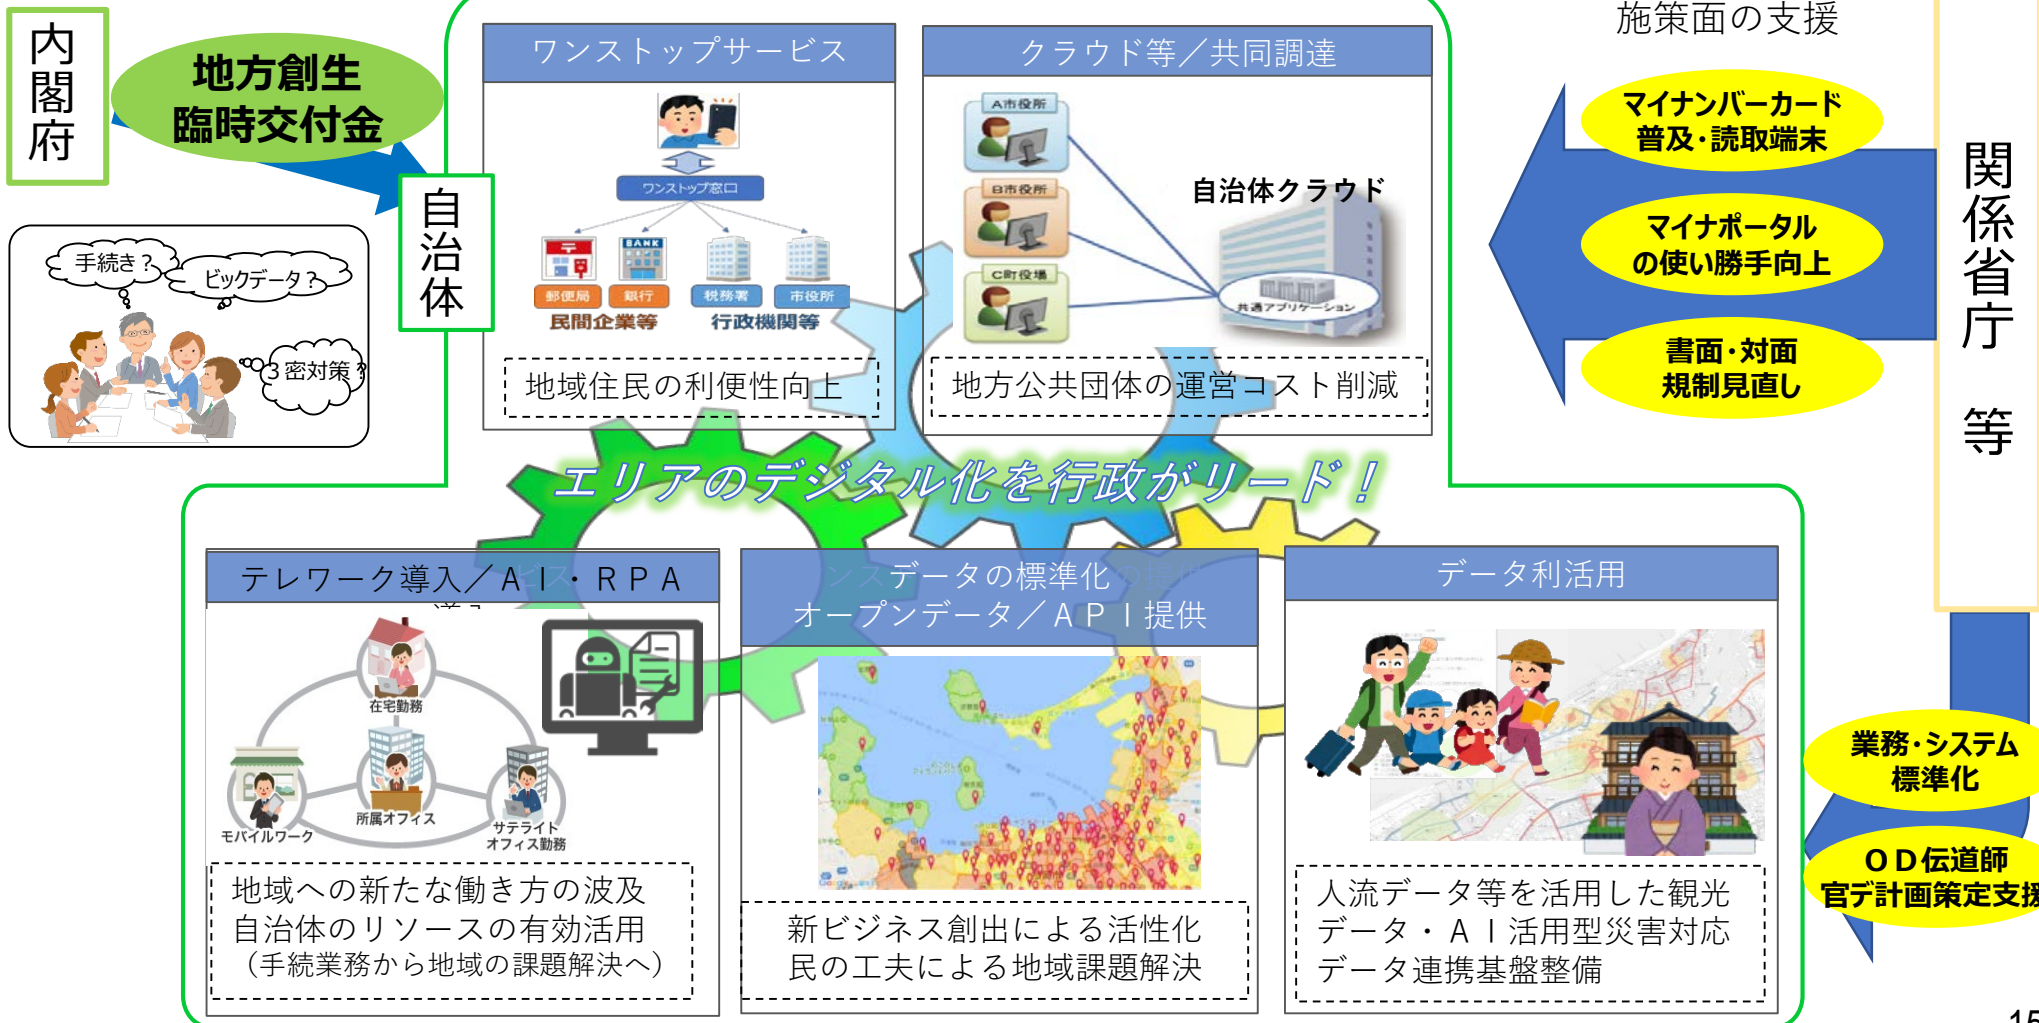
内閣府

地方創生臨時交付金

自治体

手続き？

ビックデータ？

3密対策？

ワンストップサービス

ワンストップ窓口

郵便局

銀行

税務署

市役所

民間企業等

行政機関等

地域住民の利便性向上

クラウド等／共同調達

A市役所

B市役所

C町役場

自治体クラウド

共通アプリケーション

地方公共団体の運営コスト削減

施策面の支援

マイナンバーカード普及・読取端末

マイナポータルの使い勝手向上

書面・対面規制見直し

関係省庁　等

エリアのデジタル化を行政がリード！

テレワーク導入／ＡＩ・ＲＰＡ

在宅勤務

所属オフィス

モバイルワーク

サテライトオフィス勤務

地域への新たな働き方の波及
自治体のリソースの有効活用
（手続業務から地域の課題解決へ）

データの標準化
オープンデータ／ＡＰＩ提供

新ビジネス創出による活性化
民の工夫による地域課題解決

データ利活用

人流データ等を活用した観光
データ・ＡＩ活用型災害対応
データ連携基盤整備

業務・システム標準化

ＯＤ伝道師
官デ計画策定支援

15